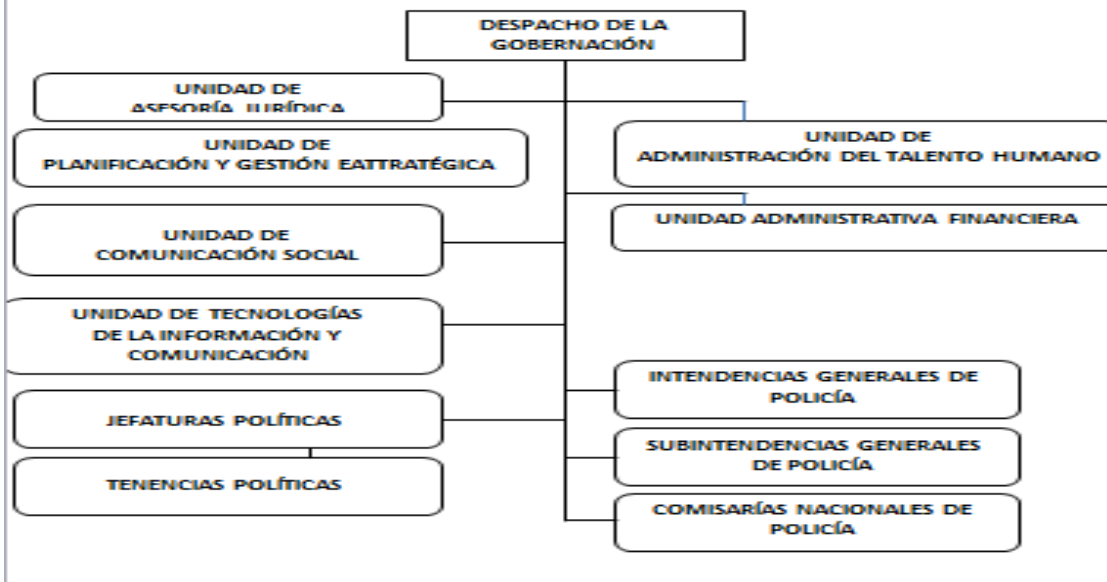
DESPACHO DE LA GOBERNACIÓN

UNIDAD DE ASESORÍA JURÍDICA

UNIDAD DE PLANIFICACIÓN Y GESTIÓN EATTRATÉGICA

UNIDAD DE ADMINISTRACIÓN DEL TALENTO HUMANO

UNIDAD ADMINISTRATIVA FINANCIERA

UNIDAD DE COMUNICACIÓN SOCIAL

UNIDAD DE TECNOLOGÍAS DE LA INFORMACIÓN Y COMUNICACIÓN

INTENDENCIAS GENERALES DE POLICÍA

JEFATURAS POLÍTICAS

SUBINTENDENCIAS GENERALES DE POLICÍA

TENENCIAS POLÍTICAS

COMISARÍAS NACIONALES DE POLICÍA